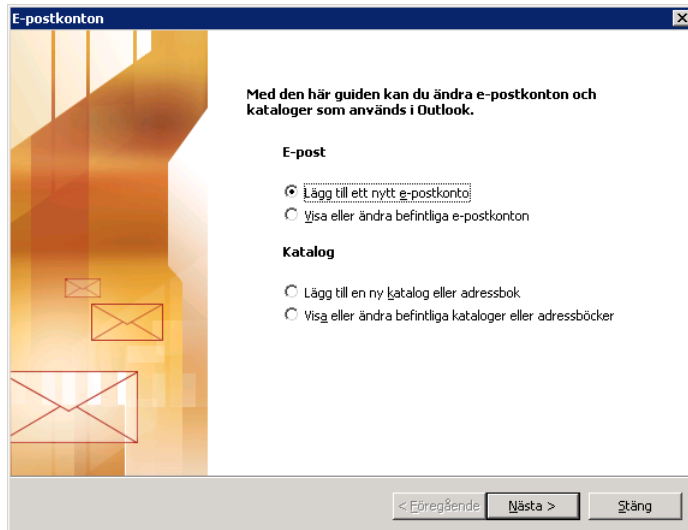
E-postkonton

Med den här guiden kan du ändra e-postkonton och kataloger som används i Outlook.

E-post

Lägg till ett nytt e-postkonto

Visa eller ändra befintliga e-postkonton

Katalog

Lägg till en ny katalog eller adressbok

Visa eller ändra befintliga kataloger eller adressböcker

< Föregående

Nästa >

Stäng